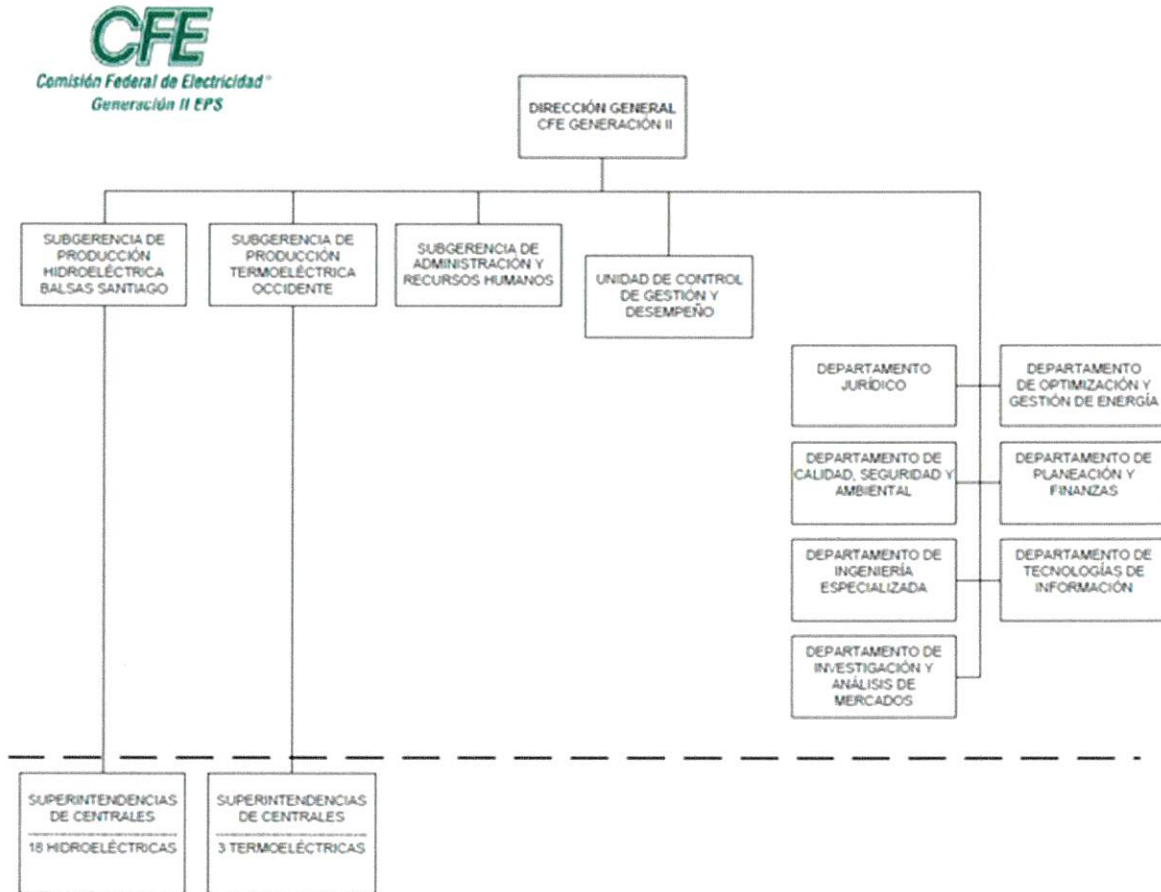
CFE
Comisión Federal de Electricidad®
Generación II EPS

DIRECCIÓN GENERAL
CFE GENERACIÓN II

SUBGERENCIA DE PRODUCCIÓN HIDROELÉCTRICA BALSAS SANTIAGO

SUBGERENCIA DE PRODUCCIÓN TERMOELÉCTRICA OCCIDENTE

SUBGERENCIA DE ADMINISTRACIÓN Y RECURSOS HUMANOS

UNIDAD DE CONTROL DE GESTIÓN Y DESEMPEÑO

DEPARTAMENTO JURÍDICO

DEPARTAMENTO DE OPTIMIZACIÓN Y GESTIÓN DE ENERGÍA

DEPARTAMENTO DE CALIDAD, SEGURIDAD Y AMBIENTAL

DEPARTAMENTO DE PLANEACIÓN Y FINANZAS

DEPARTAMENTO DE INGENIERÍA ESPECIALIZADA

DEPARTAMENTO DE TECNOLOGÍAS DE INFORMACIÓN

DEPARTAMENTO DE INVESTIGACIÓN Y ANÁLISIS DE MERCADOS

SUPERINTENDENCIAS DE CENTRALES
18 HIDROELÉCTRICAS

SUPERINTENDENCIAS DE CENTRALES
3 TERMOELÉCTRICAS